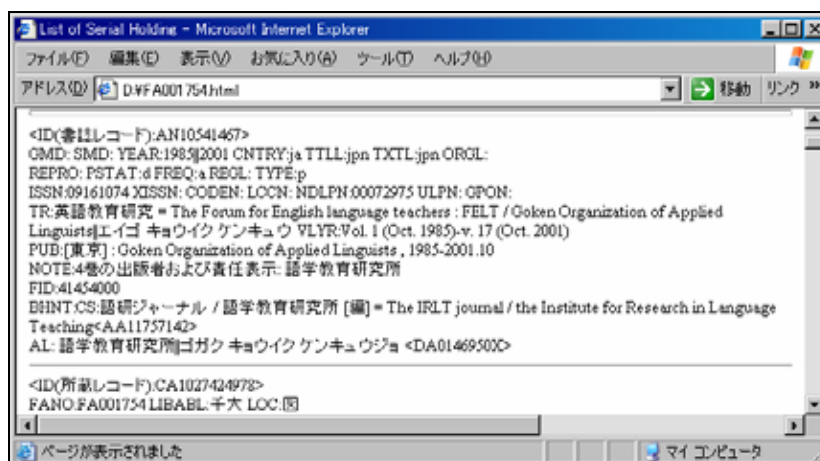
List of Serial Holding - Microsoft Internet Explorer

ファイル(F) 編集(E) 表示(V) お気に入り(A) ツール(T) ヘルプ(H)

アドレス(D) D:¥FA001754.html 移動 リンク

<ID(書誌レコード):AN10541467>
GMD: SMD: YEAR:1985|2001 CNTRY:ja TTLL:jpn TXTL:jpn ORGL:
REPRO: PSTAT:d FREQ:a REGL: TYPE:p
ISSN:09161074 XISSN: CODEN: LCCN: NDLPN:00072975 ULPN: GPON:
TR:英語教育研究 = The Forum for English language teachers : FELT / Goken Organization of Applied Linguists||エイゴ キョウイク ケンキュウ VLYR:Vol. 1 (Oct. 1985)-v. 17 (Oct. 2001)
PUB:[東京] : Goken Organization of Applied Linguists , 1985-2001.10
NOTE:4巻の出版者および責任表示: 語学教育研究所
FID:41454000
BHNT:CS:語研ジャーナル / 語学教育研究所 [編] = The IRLT journal / the Institute for Research in Language Teaching<AA11757142>
AL: 語学教育研究所||ゴガク キョウイク ケンキュウジョ <DA0146950X>

<ID(所蔵レコード):CA1027424978>
FANO:FA001754 LIBABL:千大 LOC:図

ページが表示されました

マイ コンピュータ